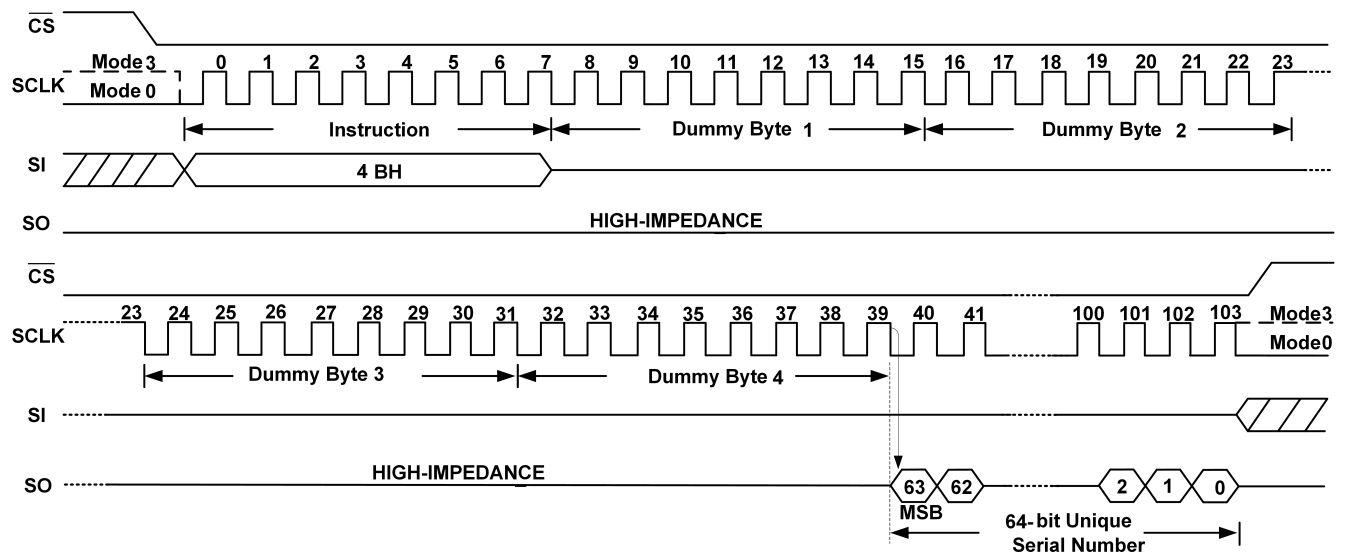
$\overline{CS}$

SCLK

Mode 3

Mode 0

0 1 2 3 4 5 6 7 8 9 10 11 12 13 14 15 16 17 18 19 20 21 22 23

Instruction

Dummy Byte 1

Dummy Byte 2

SI

4 BH

SO

HIGH-IMPEDANCE

$\overline{CS}$

SCLK

23 24 25 26 27 28 29 30 31 32 33 34 35 36 37 38 39 40 41 100 101 102 103

Mode3

Mode0

Dummy Byte 3

Dummy Byte 4

SI

SO

HIGH-IMPEDANCE

63 62 2 1 0

MSB

64-bit Unique Serial Number